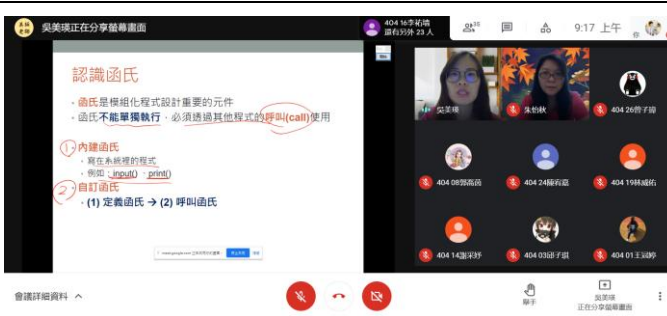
吳美瑛正在分享螢幕畫面

404 16李祐禎
還有另外 23 人

38

9:17 上午

認識函氏

• 函氏是模組化程式設計重要的元件
• 函氏不能單獨執行，必須透過其他程式的呼叫(call)使用

1. 內建函氏
• 寫在系統裡的程式
• 例如：input()、print()

2. 自訂函氏
• (1) 定義函氏 → (2) 呼叫函氏

meet.google.com 正在分享你的畫面 停止分享 隱藏

吳美瑛

朱怡秋

404 26曾子諭

404 08鄭高茵

404 24楊宥嘉

404 19林威佑

404 14謝采妤

404 03邱子琪

404 01王冠崢

會議詳細資料 ^

舉手

吳美瑛
正在分享螢幕畫面